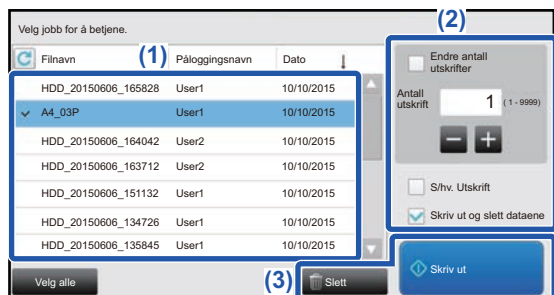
Velg jobb for å betjene.

(1)

(2)

| Filnavn | Påloggingsnavn | Dato |
|---|---|---|
| HDD_20150606_165828 | User1 | 10/10/2015 |
| A4_03P | User1 | 10/10/2015 |
| HDD_20150606_164042 | User2 | 10/10/2015 |
| HDD_20150606_163712 | User2 | 10/10/2015 |
| HDD_20150606_151132 | User1 | 10/10/2015 |
| HDD_20150606_134726 | User1 | 10/10/2015 |
| HDD_20150606_135845 | User1 | 10/10/2015 |

Endre antall utskrifter

Antall utskrift 1 (1 - 9999)

−  +

S/hv. Utskrift

Skriv ut og slett dataene

Velg alle

(3)

Slett

Skriv ut